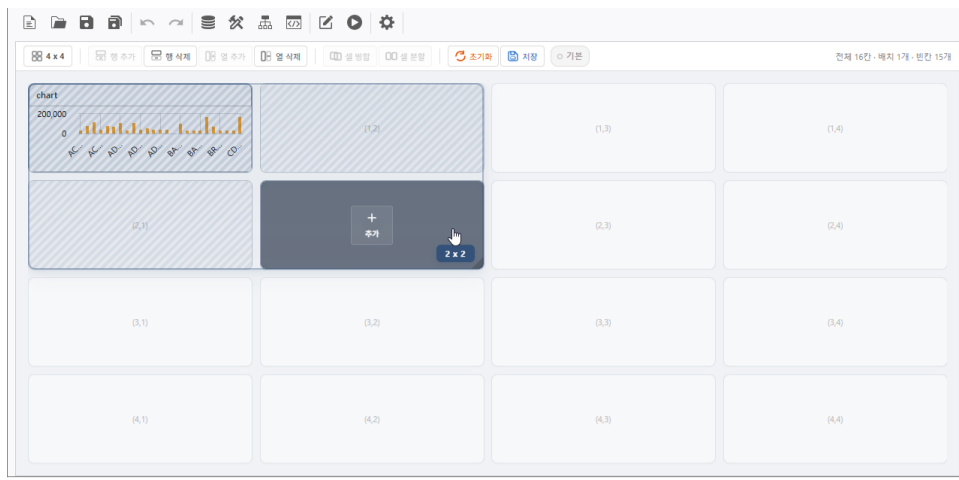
4 x 4 | 행 추가 | 행 삭제 | 열 추가 | 열 삭제 | 셀 병합 | 셀 분할 | 초기화 | 저장 | 기본

전체 16칸 · 배치 1개 · 빈칸 15개

chart
200,000
0
AC... AC... AD... AD... AD... BA... BA... BR... CD...

(1,2)

(1,3)

(1,4)

(2,1)

+
추가

2 x 2

(2,3)

(2,4)

(3,1)

(3,2)

(3,3)

(3,4)

(4,1)

(4,2)

(4,3)

(4,4)